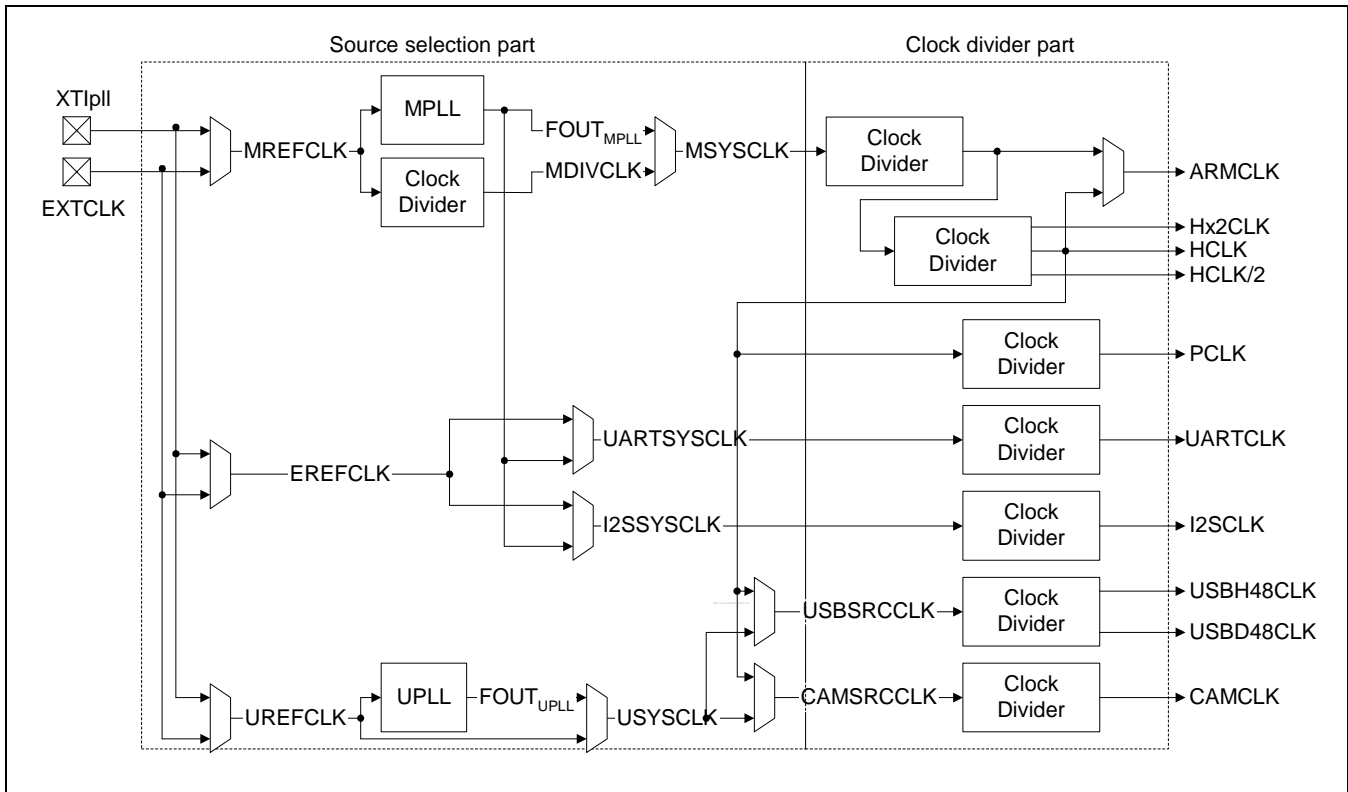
Source selection part

Clock divider part

XTIpll

EXTCLK

MREFCLK

MPLL

Clock Divider

FOUT$_{MPLL}$

MDIVCLK

MSYSCLK

Clock Divider

ARMCLK

Clock Divider

Hx2CLK

HCLK

HCLK/2

Clock Divider

PCLK

EREFCLK

UARTSYSCLK

Clock Divider

UARTCLK

I2SSYSCLK

Clock Divider

I2SCLK

USBSRCCLK

Clock Divider

USBH48CLK

USBD48CLK

UREFCLK

UPLL

FOUT$_{UPLL}$

USYSCLK

CAMSRCCLK

Clock Divider

CAMCLK